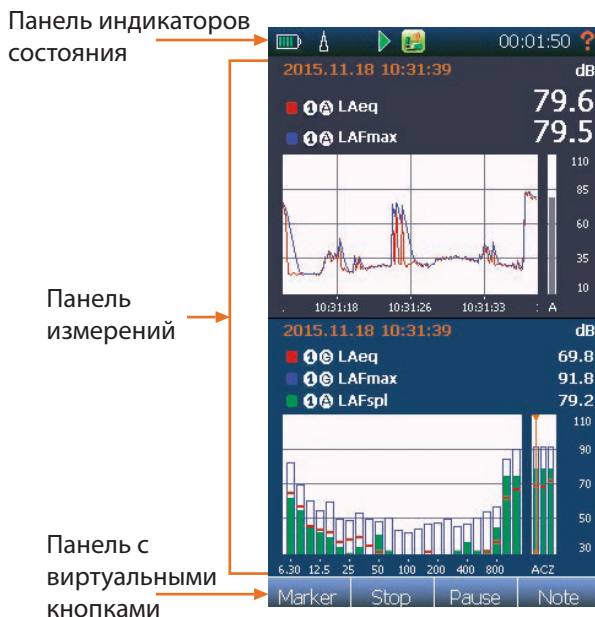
Панель индикаторов состояния

00:01:50 ?

2015.11.18 10:31:39

dB

1 A LAeq 79.6

1 A LAFmax 79.5

110
85
60
35
10

10:31:18 10:31:26 10:31:33 A

Панель измерений

2015.11.18 10:31:39

dB

1 C LAeq 69.8

1 C LAFmax 91.8

1 A LAFspl 79.2

110
90
70
50
30

6.30 12.5 25 50 100 200 400 800 ACZ

Панель с виртуальными кнопками

Marker Stop Pause Note